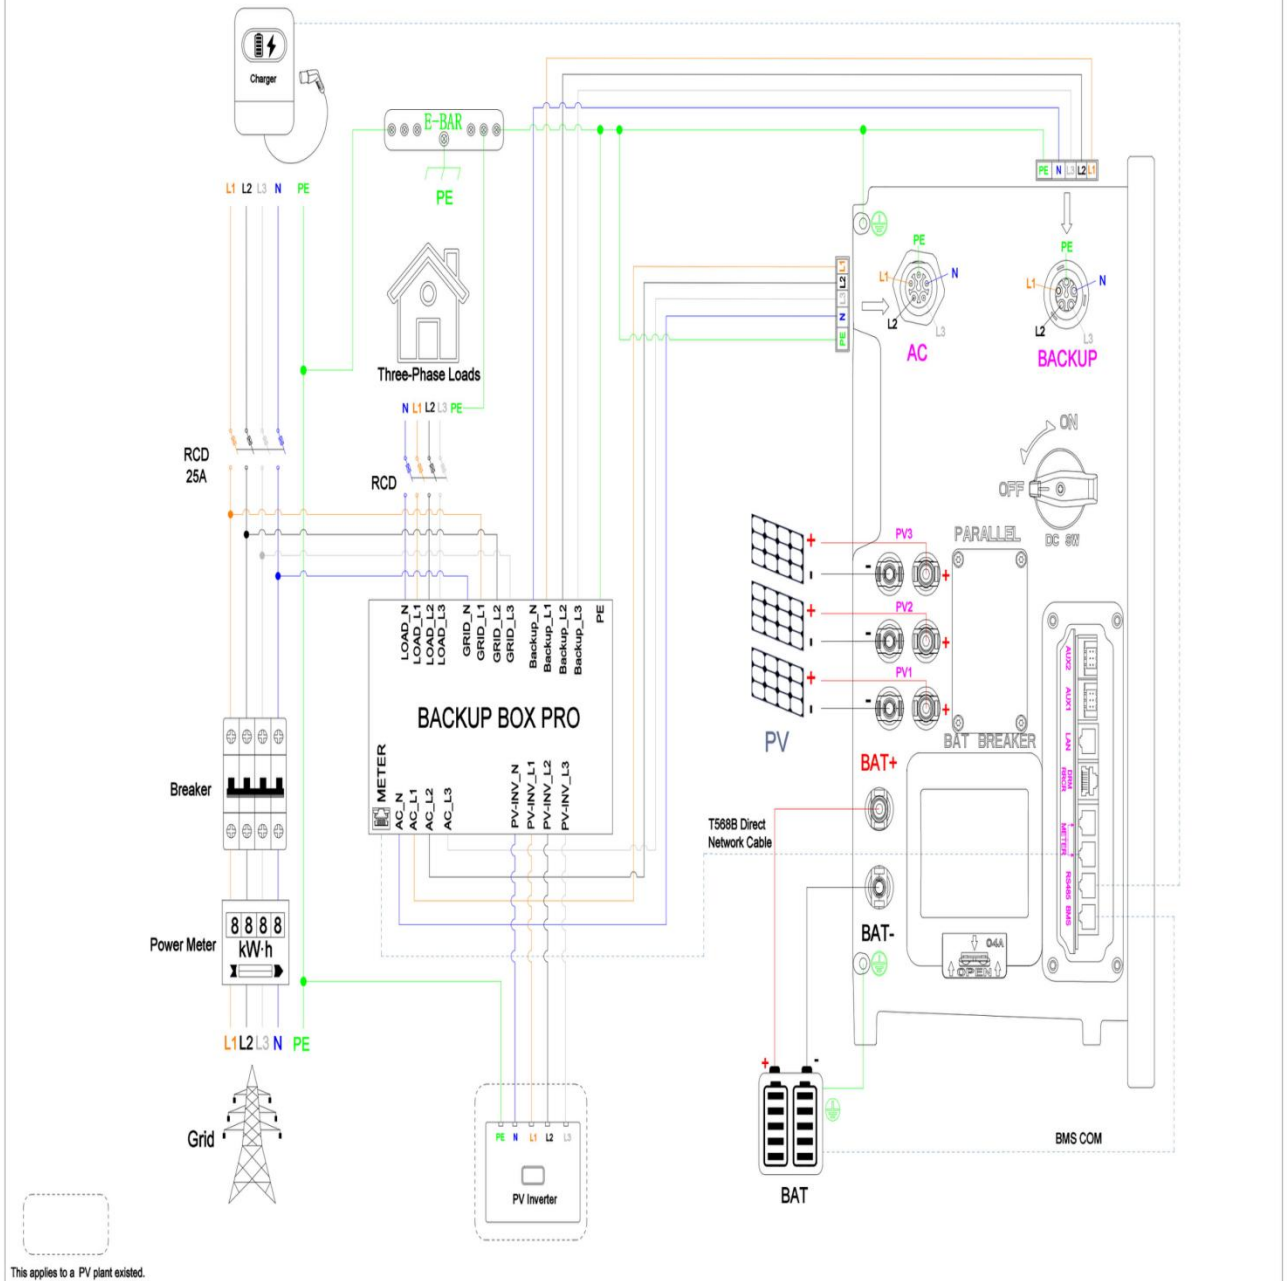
Charger

E-BAR

PE

L1 L2 L3 N PE

Three-Phase Loads

N L1 L2 L3 PE

RCD 25A

RCD

PE N L3 L2 L1

L1 L2 L3 N PE

PE
L1
N
L2
L3
AC

PE
L1
N
L2
L3
BACKUP

ON
OFF
DC SW

PARALLEL

PV3
PV2
PV1

PV

BAT BREAKER

AUX2
AUX1
LAN
DRM RRCR
METER
RS485 BMS

LOAD_N LOAD_L1 LOAD_L2 LOAD_L3 GRID_N GRID_L1 GRID_L2 GRID_L3 Backup_N Backup_L1 Backup_L2 Backup_L3 PE

BACKUP BOX PRO

METER AC_N AC_L1 AC_L2 AC_L3 PV-INV_N PV-INV_L1 PV-INV_L2 PV-INV_L3

Breaker

BAT+

T568B Direct Network Cable

BAT-

O4A
OPEN

8888
kW·h

Power Meter

L1 L2 L3 N PE

Grid

PE N L1 L2 L3

PV Inverter

BAT

BMS COM

This applies to a PV plant existed.